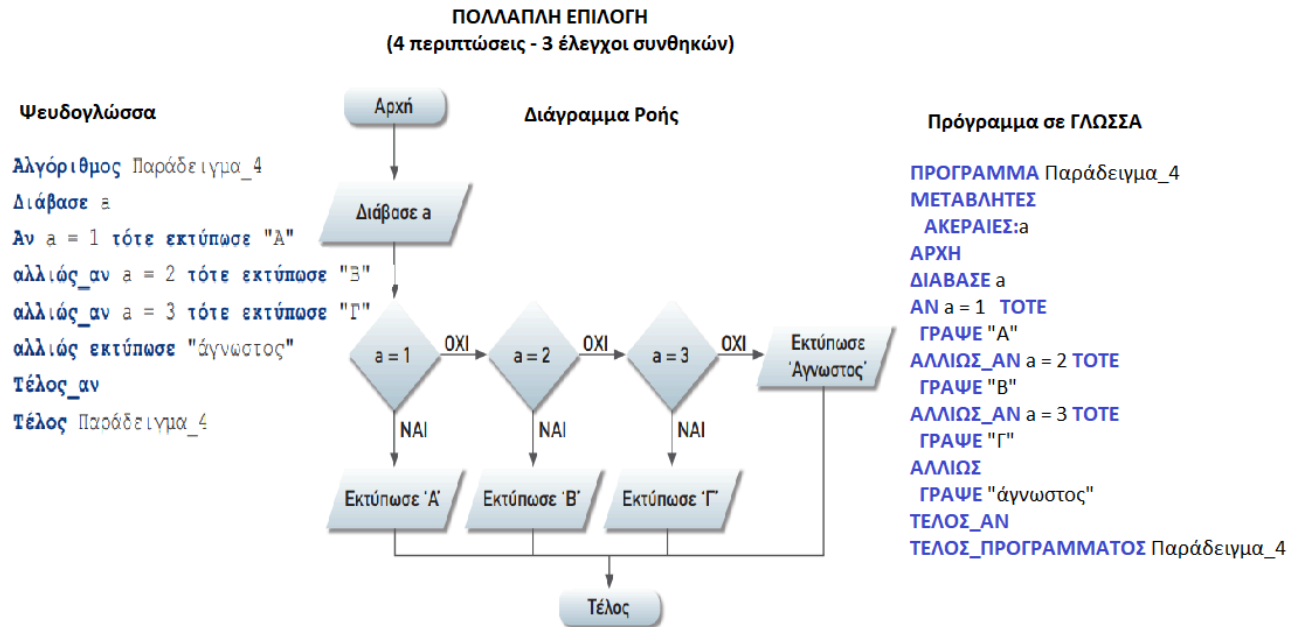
ΠΟΛΛΑΠΛΗ ΕΠΙΛΟΓΗ
(4 περιπτώσεις - 3 έλεγχοι συνθηκών)

Ψευδογλώσσα

Αλγόριθμος Παράδειγμα_4
Διάβασε a
Αν a = 1 τότε εκτύπωσε "Α"
αλλιώς_αν a = 2 τότε εκτύπωσε "Β"
αλλιώς_αν a = 3 τότε εκτύπωσε "Γ"
αλλιώς εκτύπωσε "άγνωστος"
Τέλος_αν
Τέλος Παράδειγμα_4

Διάγραμμα Ροής

Αρχή
Διάβασε a
a = 1
ΟΧΙ
a = 2
ΟΧΙ
a = 3
ΟΧΙ
Εκτύπωσε 'Άγνωστος'
ΝΑΙ
ΝΑΙ
ΝΑΙ
Εκτύπωσε 'Α'
Εκτύπωσε 'Β'
Εκτύπωσε 'Γ'
Τέλος

Πρόγραμμα σε ΓΛΩΣΣΑ

ΠΡΟΓΡΑΜΜΑ Παράδειγμα_4
ΜΕΤΑΒΛΗΤΕΣ
ΑΚΕΡΑΙΕΣ:a
ΑΡΧΗ
ΔΙΑΒΑΣΕ a
ΑΝ a = 1 ΤΟΤΕ
ΓΡΑΨΕ "Α"
ΑΛΛΙΩΣ_ΑΝ a = 2 ΤΟΤΕ
ΓΡΑΨΕ "Β"
ΑΛΛΙΩΣ_ΑΝ a = 3 ΤΟΤΕ
ΓΡΑΨΕ "Γ"
ΑΛΛΙΩΣ
ΓΡΑΨΕ "άγνωστος"
ΤΕΛΟΣ_ΑΝ
ΤΕΛΟΣ_ΠΡΟΓΡΑΜΜΑΤΟΣ Παράδειγμα_4